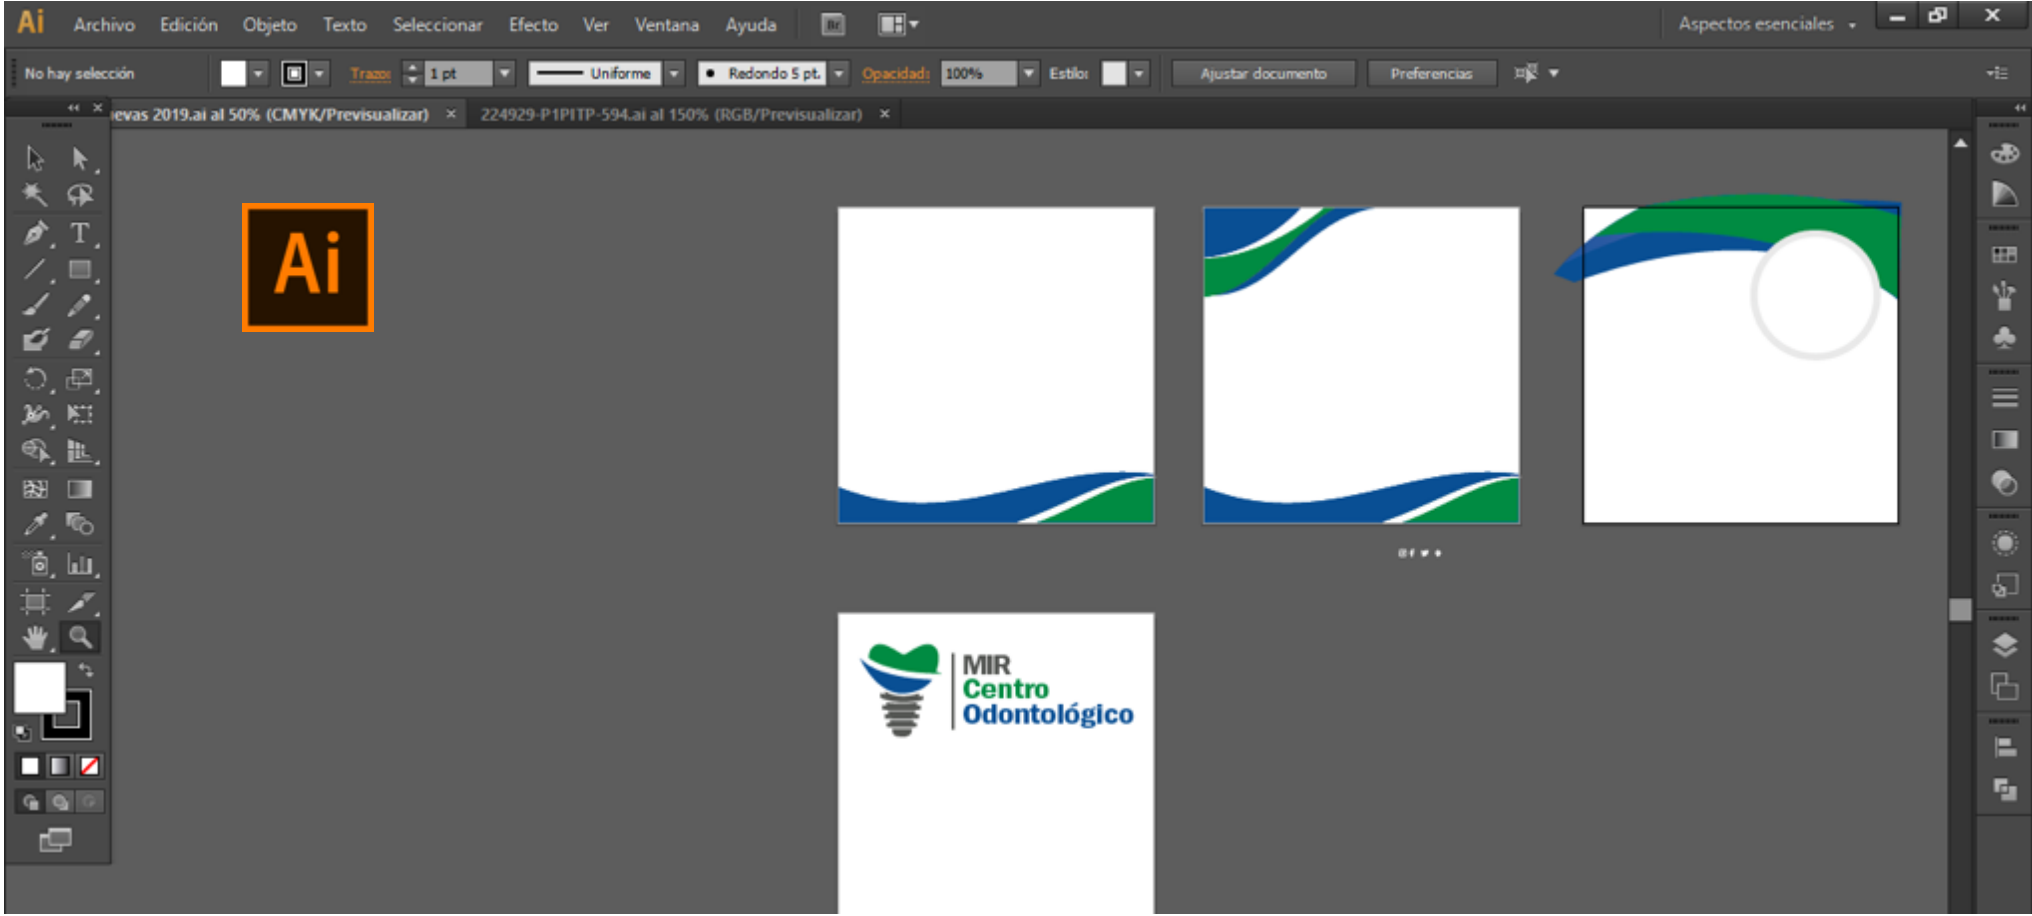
Ai Archivo Edición Objeto Texto Seleccionar Efecto Ver Ventana Ayuda Br

Aspectos esenciales

No hay selección Trazo: 1 pt Uniforme Redondo 5 pt. Opacidad: 100% Estilo: Ajustar documento Preferencias

evas 2019.ai al 50% (CMYK/Previsualizar) × 224929-P1P1TP-594.ai al 150% (RGB/Previsualizar) ×

Ai

MIR
Centro
Odontológico